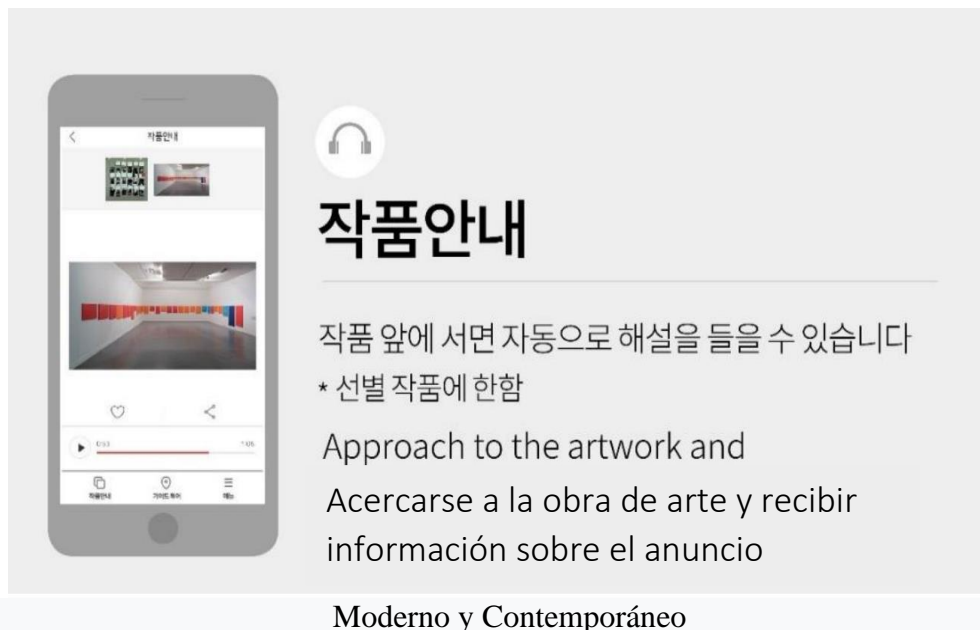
작품안내

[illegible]

작품안내

작품 앞에 서면 자동으로 해설을 들을 수 있습니다
* 선별 작품에 한함

Approach to the artwork and

Acercarse a la obra de arte y recibir información sobre el anuncio

작품안내 가이드투어 메뉴

Moderno y Contemporáneo